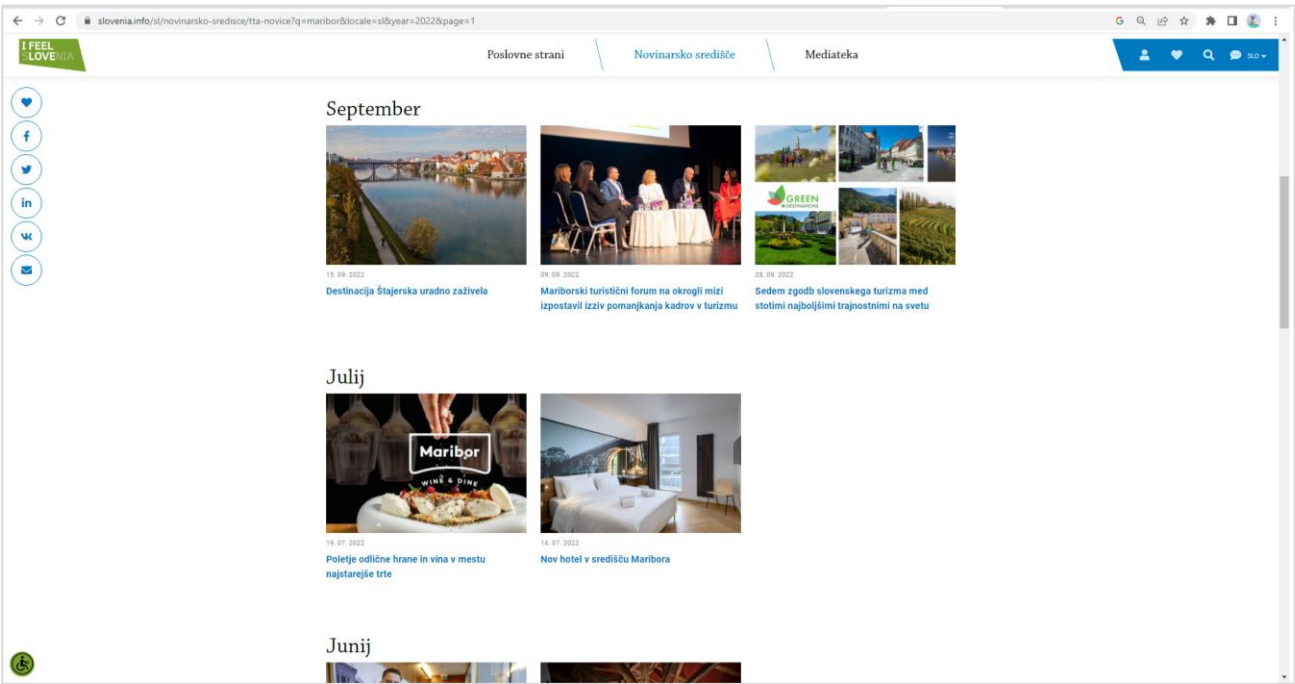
slovenia.info/sl/novinarsko-sredisce/tta-novice?q=maribor&locale=sl&year=2022&page=1

I FEEL SLOVENIA

Poslovne strani

Novinarsko središče

Mediateka

SLO

September

15. 09. 2022

Destinacija Štajerska uradno zaživela

09. 09. 2022

Mariborski turistični forum na okrogli mizi izpostavil izziv pomanjkanja kadrov v turizmu

GREEN DESTINATIONS

28. 09. 2022

Sedem zgodb slovenskega turizma med stotimi najboljšimi trajnostnimi na svetu

Julij

Maribor

WINE & DINE

19. 07. 2022

Poletje odlične hrane in vina v mestu najstarejše trte

14. 07. 2022

Nov hotel v središču Maribora

Junij